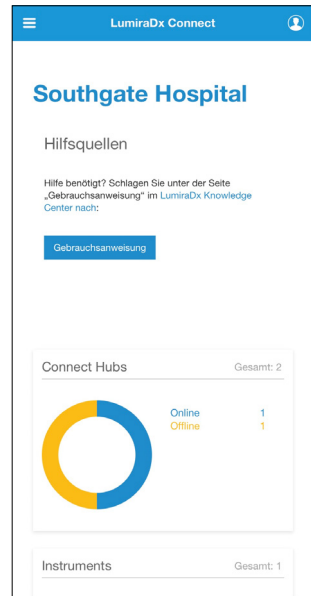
LumiraDx Connect

Southgate Hospital

Hilfsquellen

Hilfe benötigt? Schlagen Sie unter der Seite „Gebrauchsanweisung" im LumiraDx Knowledge Center nach:

Gebrauchsanweisung

Connect Hubs

Gesamt: 2

| | |
|---|---|
| Online | 1 |
| Offline | 1 |

Instruments

Gesamt: 1